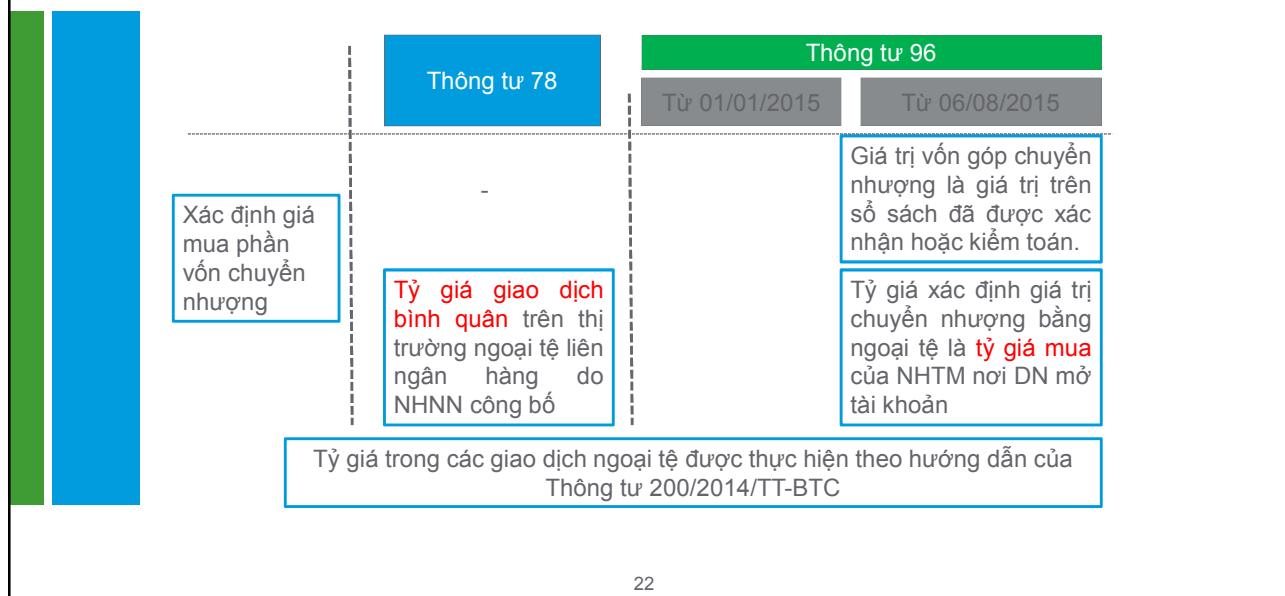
Thông tư 78

Thông tư 96

Từ 01/01/2015

Từ 06/08/2015

Xác định giá mua phần vốn chuyển nhượng

-

Giá trị vốn góp chuyển nhượng là giá trị trên sổ sách đã được xác nhận hoặc kiểm toán.

Tỷ giá giao dịch bình quân trên thị trường ngoại tệ liên ngân hàng do NHNN công bố

Tỷ giá xác định giá trị chuyển nhượng bằng ngoại tệ là tỷ giá mua của NHTM nơi DN mở tài khoản

Tỷ giá trong các giao dịch ngoại tệ được thực hiện theo hướng dẫn của Thông tư 200/2014/TT-BTC

22